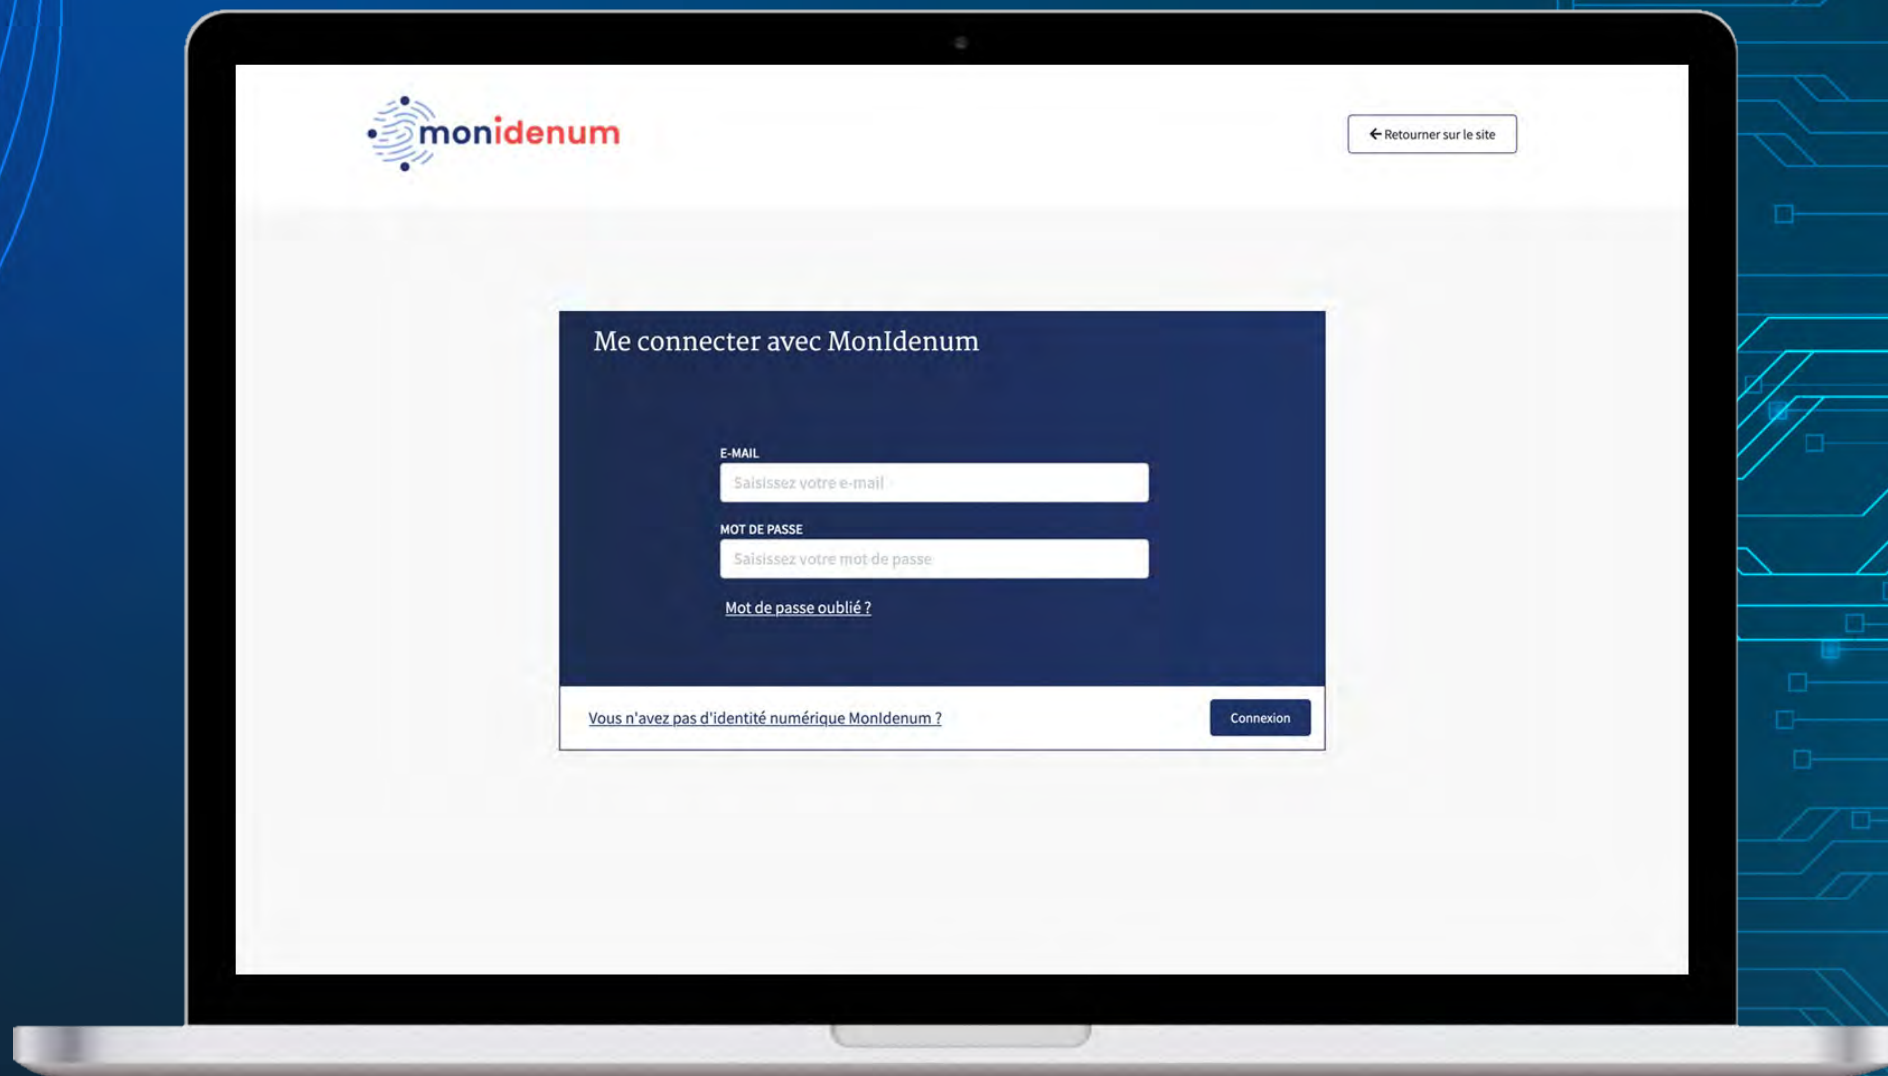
monidenum

← Retourner sur le site

Me connecter avec MonIdenum

E-MAIL

Saisissez votre e-mail

MOT DE PASSE

Saisissez votre mot de passe

Mot de passe oublié ?

Vous n'avez pas d'identité numérique MonIdenum ?

Connexion